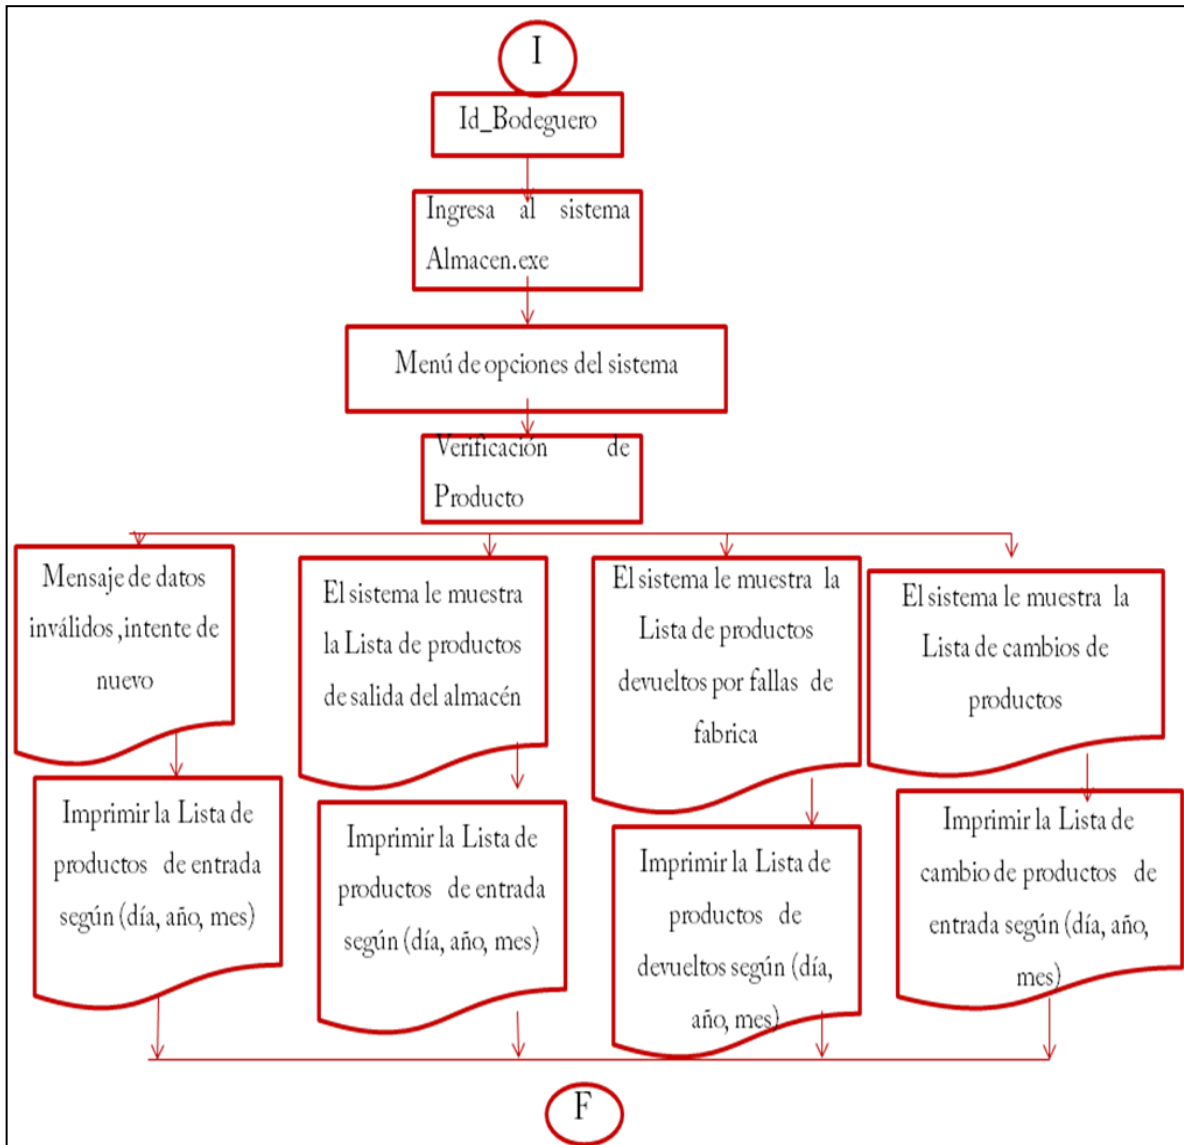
I

Id_Bodeguero

Ingresa al sistema Almacen.exe

Menú de opciones del sistema

Verificación de Producto

Mensaje de datos inválidos ,intente de nuevo

El sistema le muestra la Lista de productos de salida del almacén

El sistema le muestra la Lista de productos devueltos por fallas de fabrica

El sistema le muestra la Lista de cambios de productos

Imprimir la Lista de productos de entrada según (día, año, mes)

Imprimir la Lista de productos de entrada según (día, año, mes)

Imprimir la Lista de productos de devueltos según (día, año, mes)

Imprimir la Lista de cambio de productos de entrada según (día, año, mes)

F